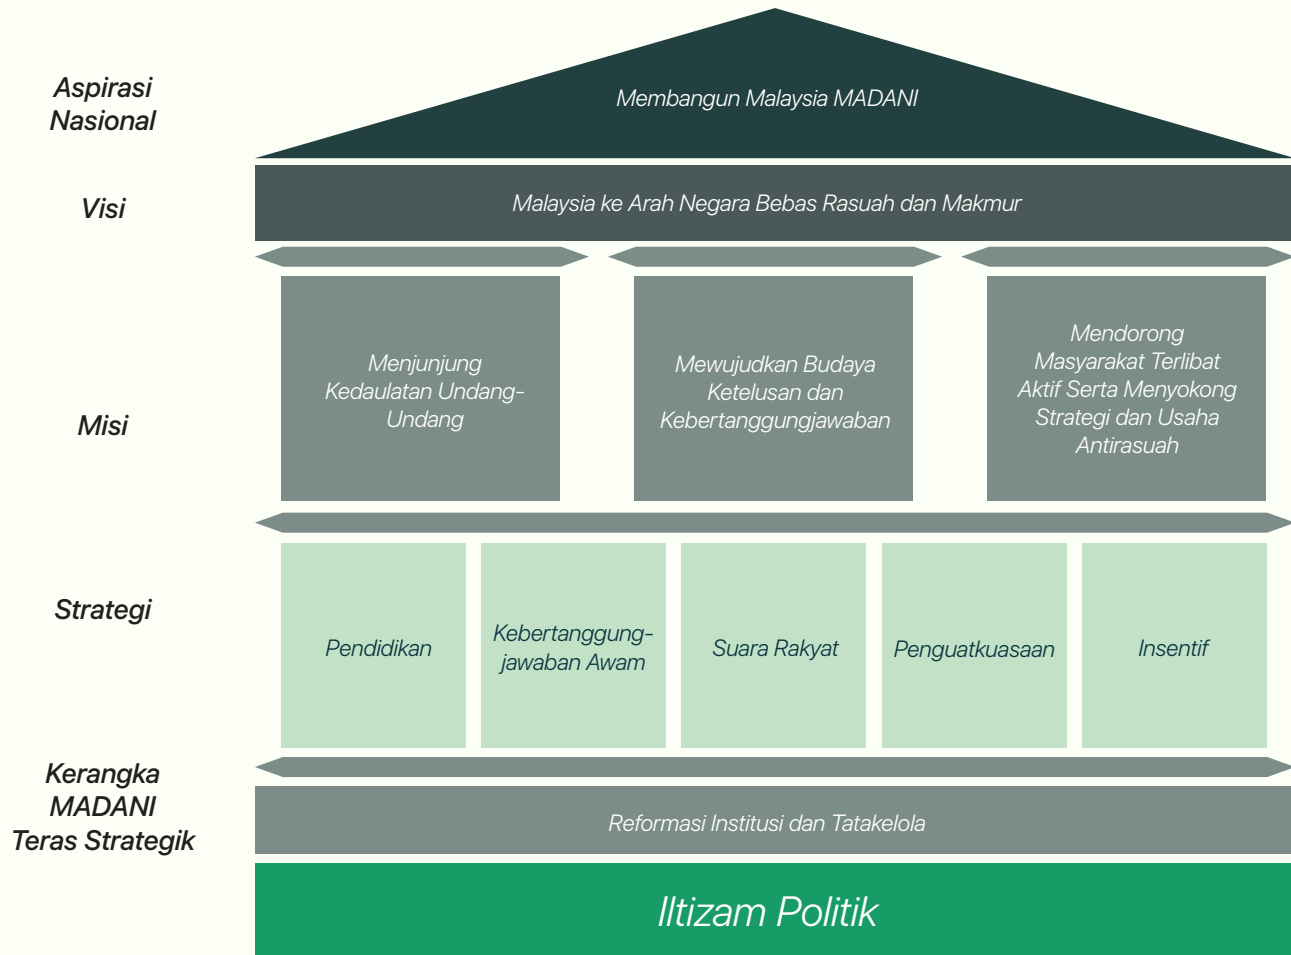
Aspirasi Nasional

Membangun Malaysia MADANI

Visi

Malaysia ke Arah Negara Bebas Rasuah dan Makmur

Misi

Menjunjung Kedaulatan Undang-Undang

Mewujudkan Budaya Ketelusan dan Kebertanggungjawaban

Mendorong Masyarakat Terlibat Aktif Serta Menyokong Strategi dan Usaha Antirasuah

Strategi

Pendidikan

Kebertanggung-jawaban Awam

Suara Rakyat

Penguatkuasaan

Insentif

Kerangka MADANI Teras Strategik

Reformasi Institusi dan Tatakelola

Iltizam Politik